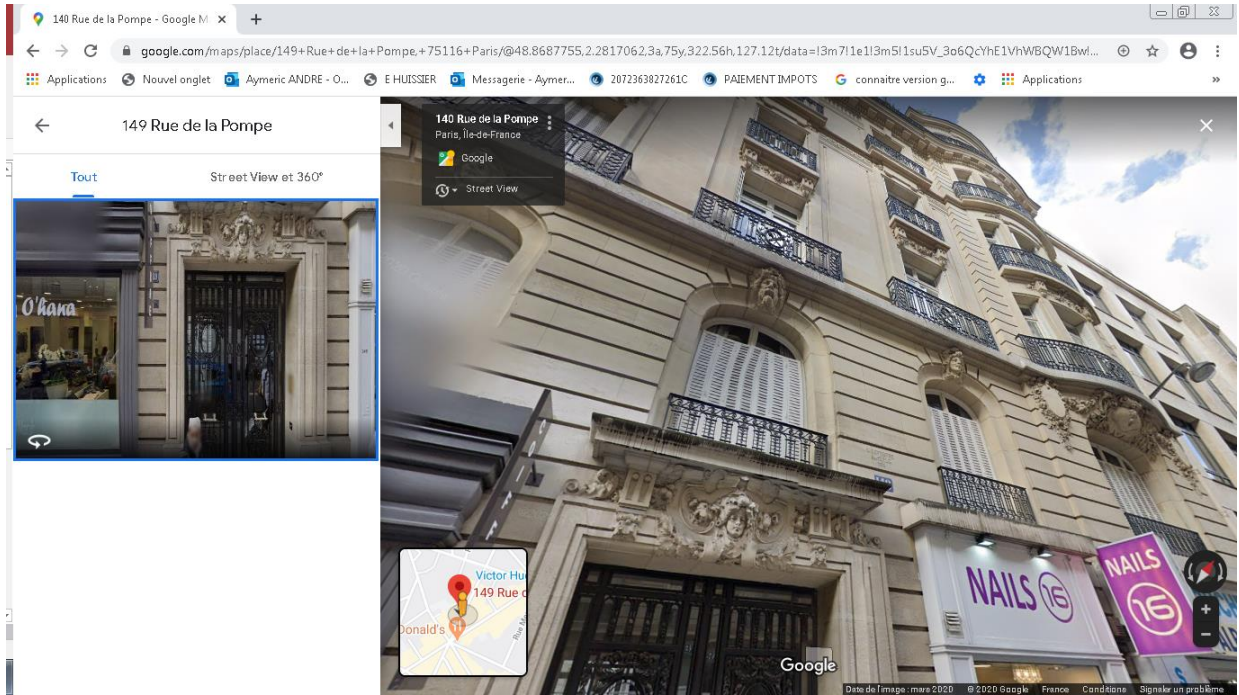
140 Rue de la Pompe - Google M ×
+
google.com/maps/place/149+Rue+de+la+Pompe,+75116+Paris/@48.8687755,2.2817062,3a,75y,322.56h,127.12t/data=!3m7!1e1!3m5!1su5V_3o6QcYhE1VhWBQW1Bw!...
Applications Nouvel onglet Aymeric ANDRE - O... E HUISSIER Messagerie - Aymer... 2072363827261C PAIEMENT IMPOTS connaitre version g... Applications
149 Rue de la Pompe
Tout
Street View et 360°
O'hana
140 Rue de la Pompe
Paris, Île-de-France
Google
Street View
NAILS 16
NAILS 16
Victor Hu
149 Rue d
Donald's
Google
Date de l'image : mars 2020 ©2020 Google France Conditions Signaler un problème